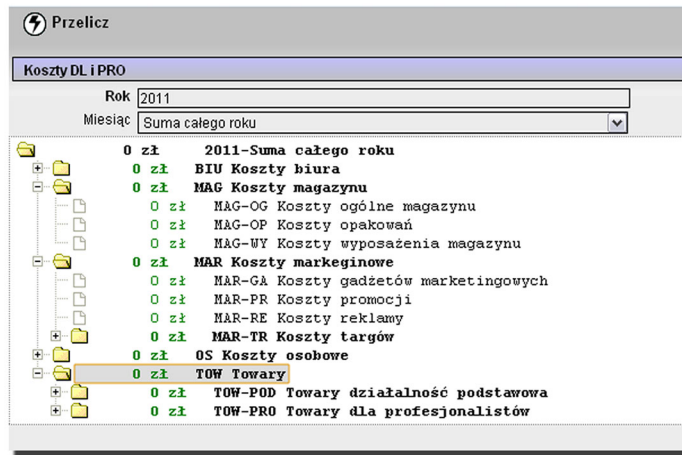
Przelicz

Koszty DL i PRO

Rok 2011

Miesiąc Suma całego roku

0 zł 2011-Suma całego roku
0 zł BIU Koszty biura
0 zł MAG Koszty magazynu
0 zł MAG-OG Koszty ogólne magazynu
0 zł MAG-OP Koszty opakowań
0 zł MAG-WY Koszty wyposażenia magazynu
0 zł MAR Koszty markeginowe
0 zł MAR-GA Koszty gadżetów marketingowych
0 zł MAR-PR Koszty promocji
0 zł MAR-RE Koszty reklamy
0 zł MAR-TR Koszty targów
0 zł OS Koszty osobowe
0 zł TOW Towary
0 zł TOW-POD Towary działalność podstawowa
0 zł TOW-PRO Towary dla profesjonalistów